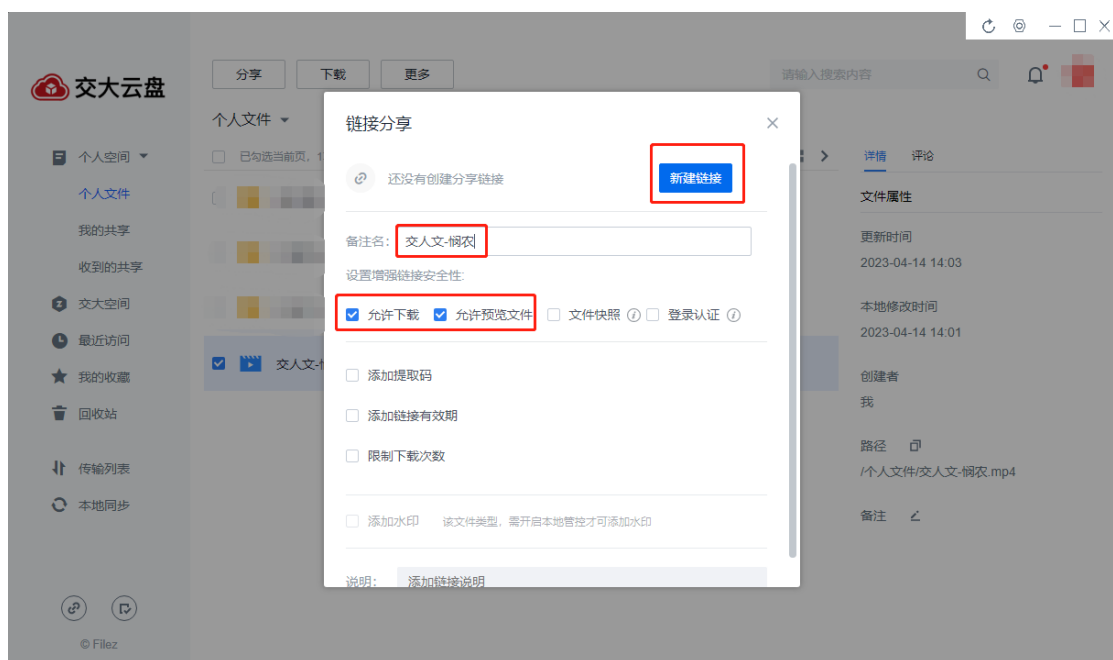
交大云盘

分享 下载 更多

请输入搜索内容

个人文件

已勾选当前页，1

交人文-

个人空间
个人文件
我的共享
收到的共享
交大空间
最近访问
我的收藏
回收站
传输列表
本地同步

© Filez

链接分享

还没有创建分享链接

新建链接

备注名: 交人文-悯农

设置增强链接安全性:

允许下载 允许预览文件 文件快照 登录认证

添加提取码

添加链接有效期

限制下载次数

添加水印 该文件类型，需开启本地管控才可添加水印

说明: 添加链接说明

详情 评论

文件属性

更新时间
2023-04-14 14:03

本地修改时间
2023-04-14 14:01

创建者
我

路径
/个人文件/交人文-悯农.mp4

备注